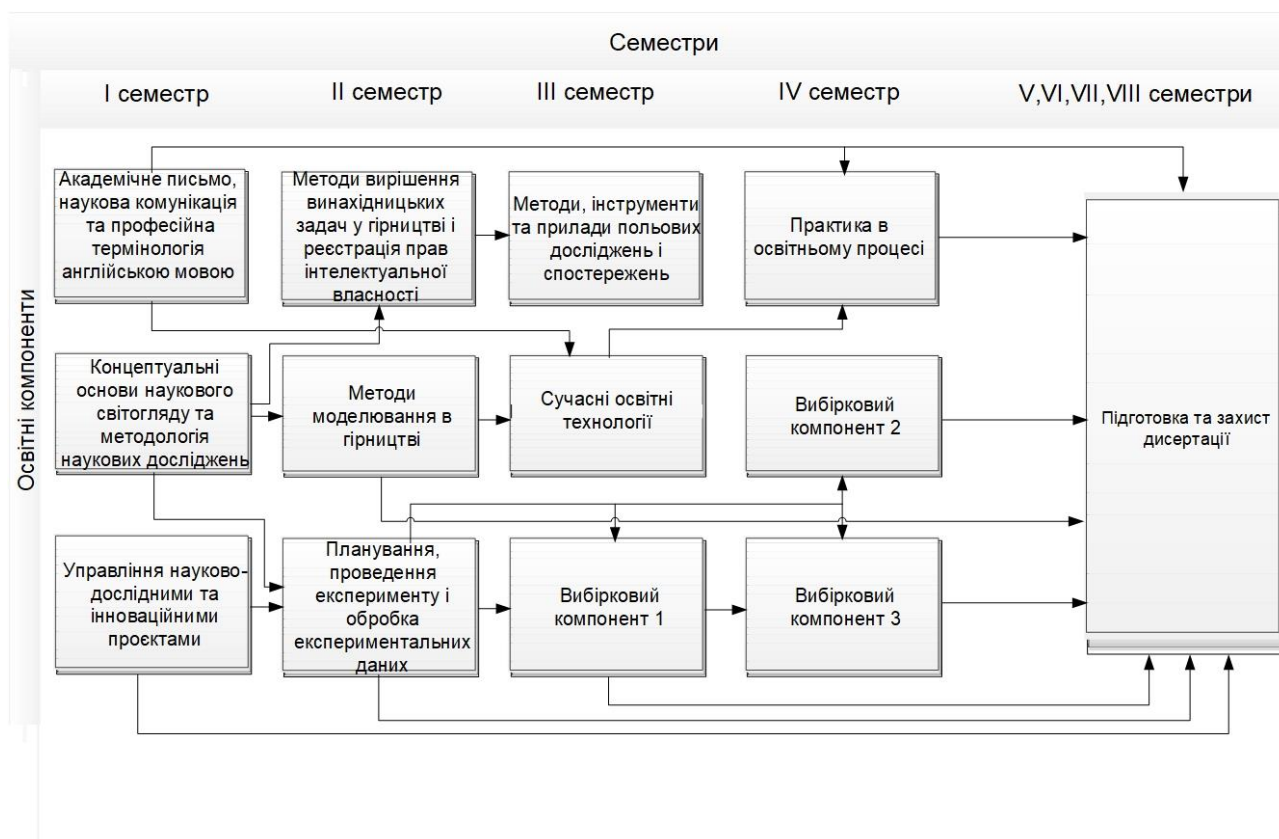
Семестри

І семестр

ІІ семестр

ІІІ семестр

IV семестр

V,VI,VII,VIII семестри

Освітні компоненти

Академічне письмо, наукова комунікація та професійна термінологія англійською мовою

Методи вирішення винахідницьких задач у гірництві і реєстрація прав інтелектуальної власності

Методи, інструменти та прилади польових досліджень і спостережень

Практика в освітньому процесі

Концептуальні основи наукового світогляду та методологія наукових досліджень

Методи моделювання в гірництві

Сучасні освітні технології

Вибірковий компонент 2

Підготовка та захист дисертації

Управління науково-дослідними та інноваційними проєктами

Планування, проведення експерименту і обробка експериментальних даних

Вибірковий компонент 1

Вибірковий компонент 3